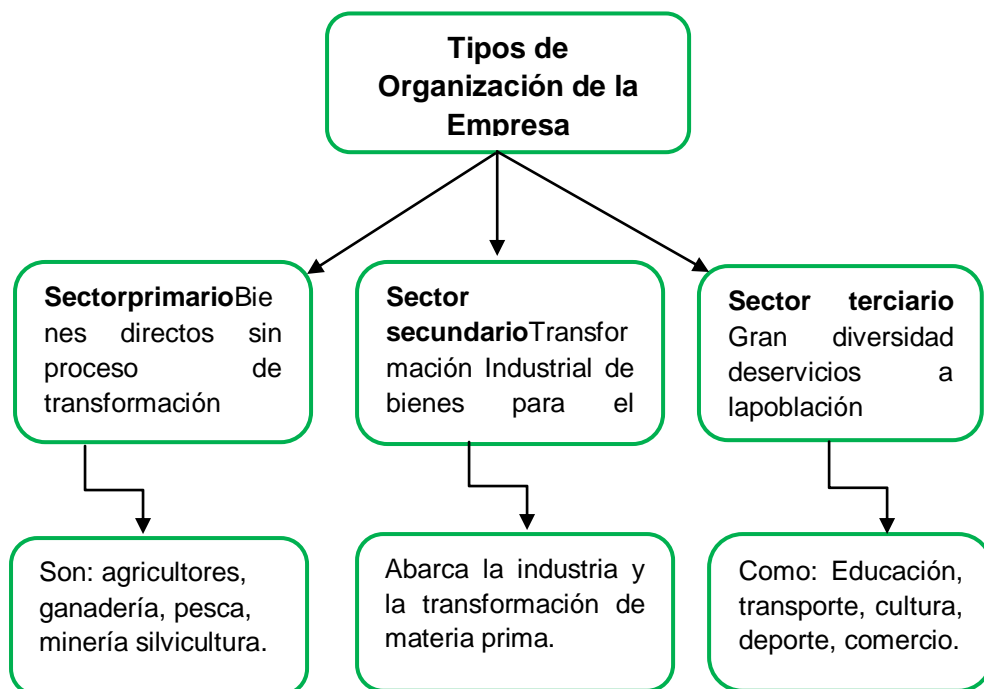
Tipos de Organización de la Empresa

**Sectorprimario**Bienes directos sin proceso de transformación

**Sector secundario**Transformación Industrial de bienes para el

**Sector terciario** Gran diversidad deservicios a lapoblación

Son: agricultores, ganadería, pesca, minería silvicultura.

Abarca la industria y la transformación de materia prima.

Como: Educación, transporte, cultura, deporte, comercio.